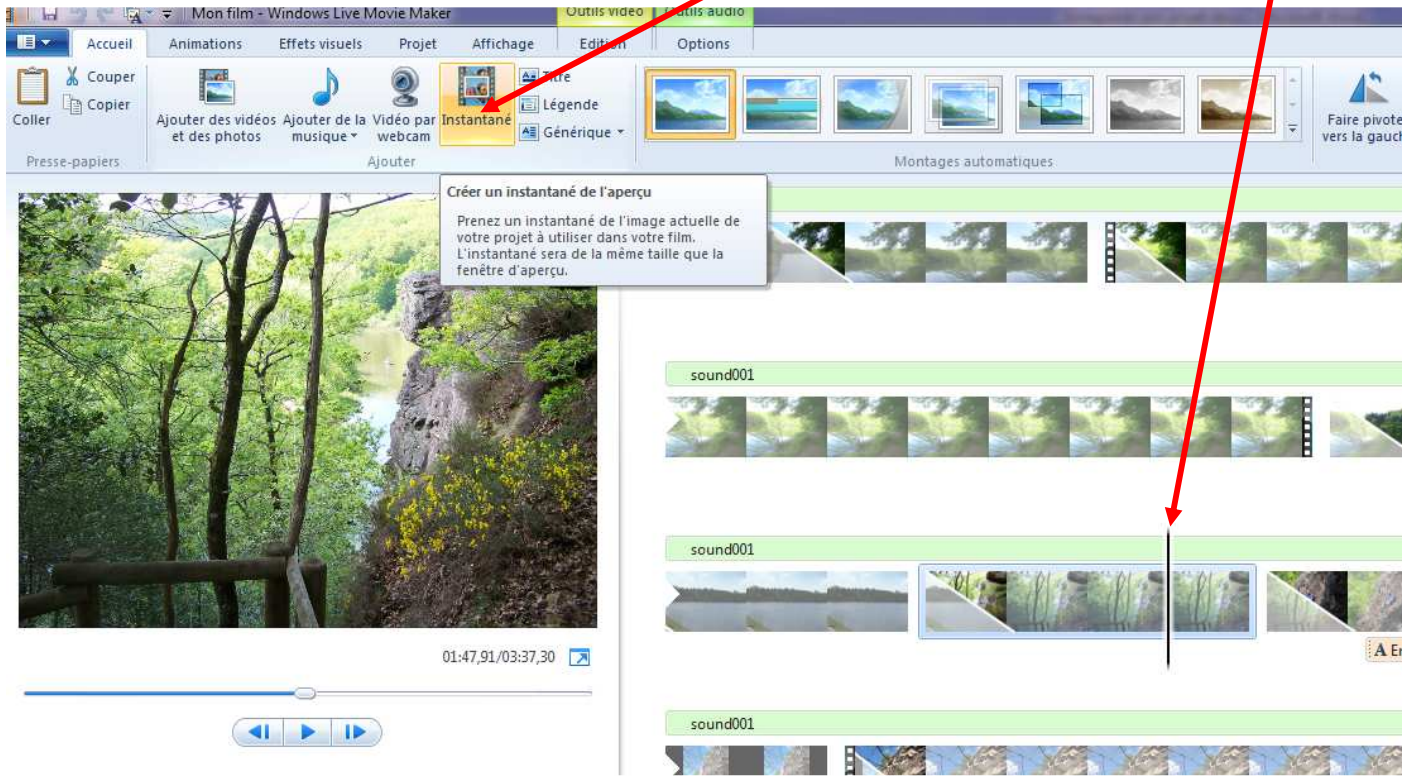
Mon film - Windows Live Movie Maker

Outils vidéo
Outils audio

Accueil
Animations
Effets visuels
Projet
Affichage
Edition
Options

Coller
Couper
Copier
Presse-papiers

Ajouter des vidéos et des photos
Ajouter de la musique
Vidéo par webcam
Instantané
Titre
Légende
Générique
Ajouter

Montages automatiques

Faire pivote vers la gauch

Créer un instantané de l'aperçu

Prenez un instantané de l'image actuelle de votre projet à utiliser dans votre film. L'instantané sera de la même taille que la fenêtre d'aperçu.

sound001

sound001

sound001

01:47,91/03:37,30

A En